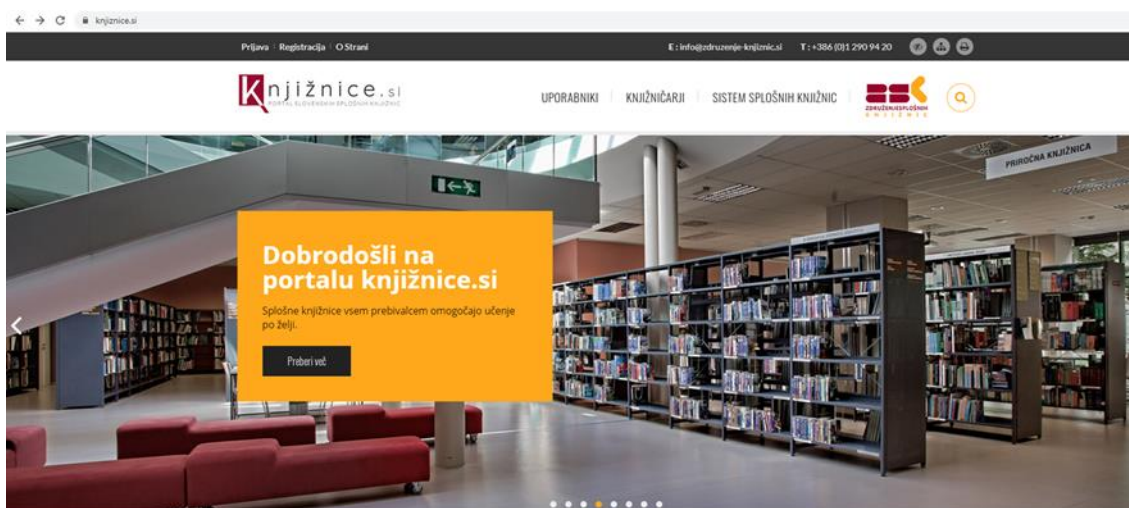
knjiznice.si

Prijava | Registracija | O Strani

E: info@zdruzenje-knjiznic.si T: +386 (0)1 290 94 20

Knjižnice.si
PORTAL SLOVENSKIH SPLOŠNIH KNJIŽNIC

UPORABNIKI | KNJIŽNIČARJI | SISTEM SPLOŠNIH KNJIŽNIC

ZDRUŽENJE SPLOŠNIH KNJIŽNIC

PRIROČNA KNJIŽNICA

Dobrodošli na portalu knjižnice.si

Splošne knjižnice vsem prebivalcem omogočajo učenje po želji.

Preberi več